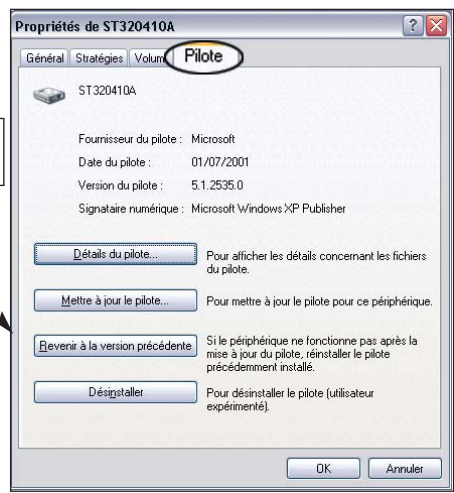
Propriétés de ST320410A

Général | Stratégies | Volum | Pilote

ST320410A

Fournisseur du pilote : Microsoft

Date du pilote : 01/07/2001

Version du pilote : 5.1.2535.0

Signataire numérique : Microsoft Windows XP Publisher

Détails du pilote... Pour afficher les détails concernant les fichiers du pilote.

Mettre à jour le pilote... Pour mettre à jour le pilote pour ce périphérique.

Revenir à la version précédente Si le périphérique ne fonctionne pas après la mise à jour du pilote, réinstaller le pilote précédemment installé.

Désinstaller Pour désinstaller le pilote (utilisateur expérimenté).

OK Annuler